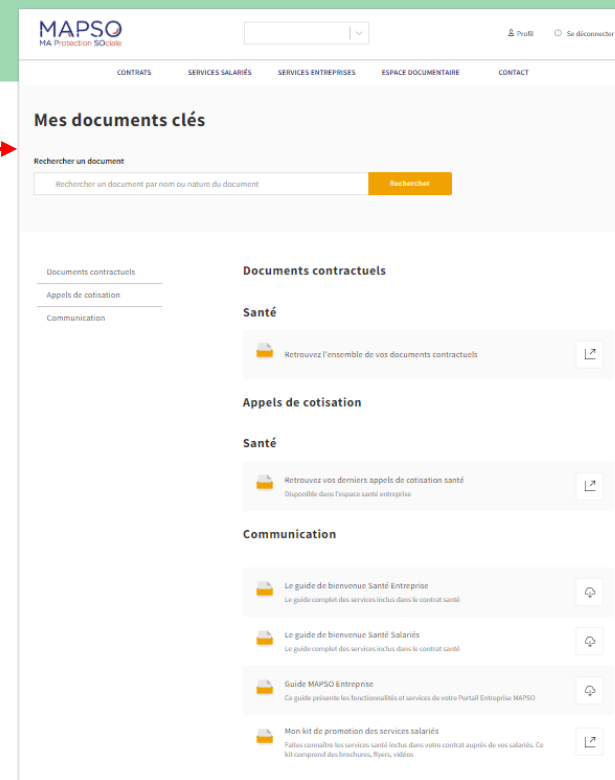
MAPSO
MA Protection SOciale

Profil
Se déconnecter

CONTRATS
SERVICES SALARIÉS
SERVICES ENTREPRISES
ESPACE DOCUMENTAIRE
CONTACT

Mes documents clés

Rechercher un document

Rechercher un document par nom ou nature du document
Rechercher

Documents contractuels
Appels de cotisation
Communication

Documents contractuels

Santé

Retrouvez l'ensemble de vos documents contractuels

Appels de cotisation

Santé

Retrouvez vos derniers appels de cotisation santé
Disponible dans l'espace santé entreprise

Communication

Le guide de bienvenue Santé Entreprise
Le guide complet des services inclus dans le contrat santé

Le guide de bienvenue Santé Salariés
Le guide complet des services inclus dans le contrat santé

Guide MAPSO Entreprise
Ce guide présente les fonctionnalités et services de votre Portail Entreprise MAPSO

Mon kit de promotion des services salariés
Faites connaître les services santé inclus dans votre contrat auprès de vos salariés. Ce kit comprend des brochures, flyers, vidéos